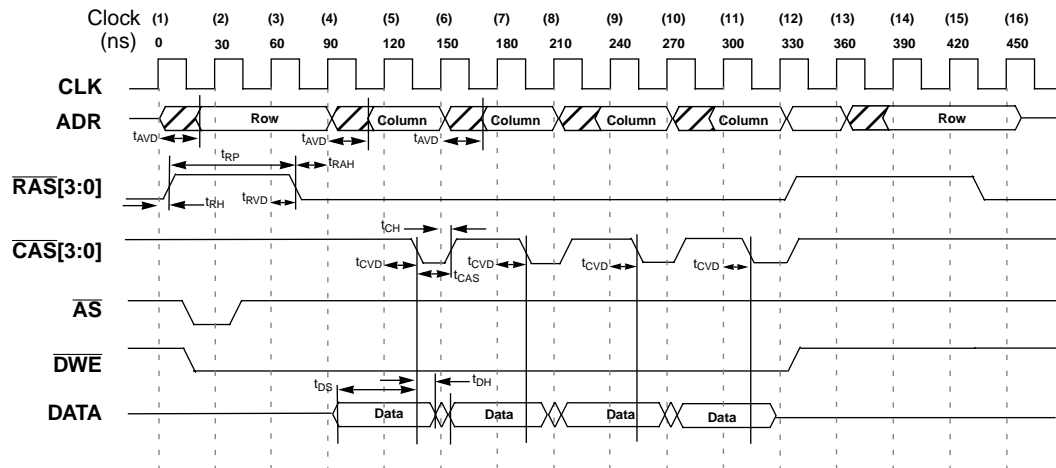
Clock (1) (2) (3) (4) (5) (6) (7) (8) (9) (10) (11) (12) (13) (14) (15) (16)
(ns) 0 30 60 90 120 150 180 210 240 270 300 330 360 390 420 450

CLK

ADR Row Column Column Column Column Row

$t_{AVD}$ $t_{AVD}$ $t_{AVD}$

$t_{RP}$ $t_{RAH}$

$\overline{RAS}$[3:0]

$t_{RH}$ $t_{RVD}$

$t_{CH}$

$\overline{CAS}$[3:0]

$t_{CVD}$ $t_{CVD}$ $t_{CAS}$ $t_{CVD}$ $t_{CVD}$

$\overline{AS}$

$\overline{DWE}$

$t_{DS}$ $t_{DH}$

DATA Data Data Data Data